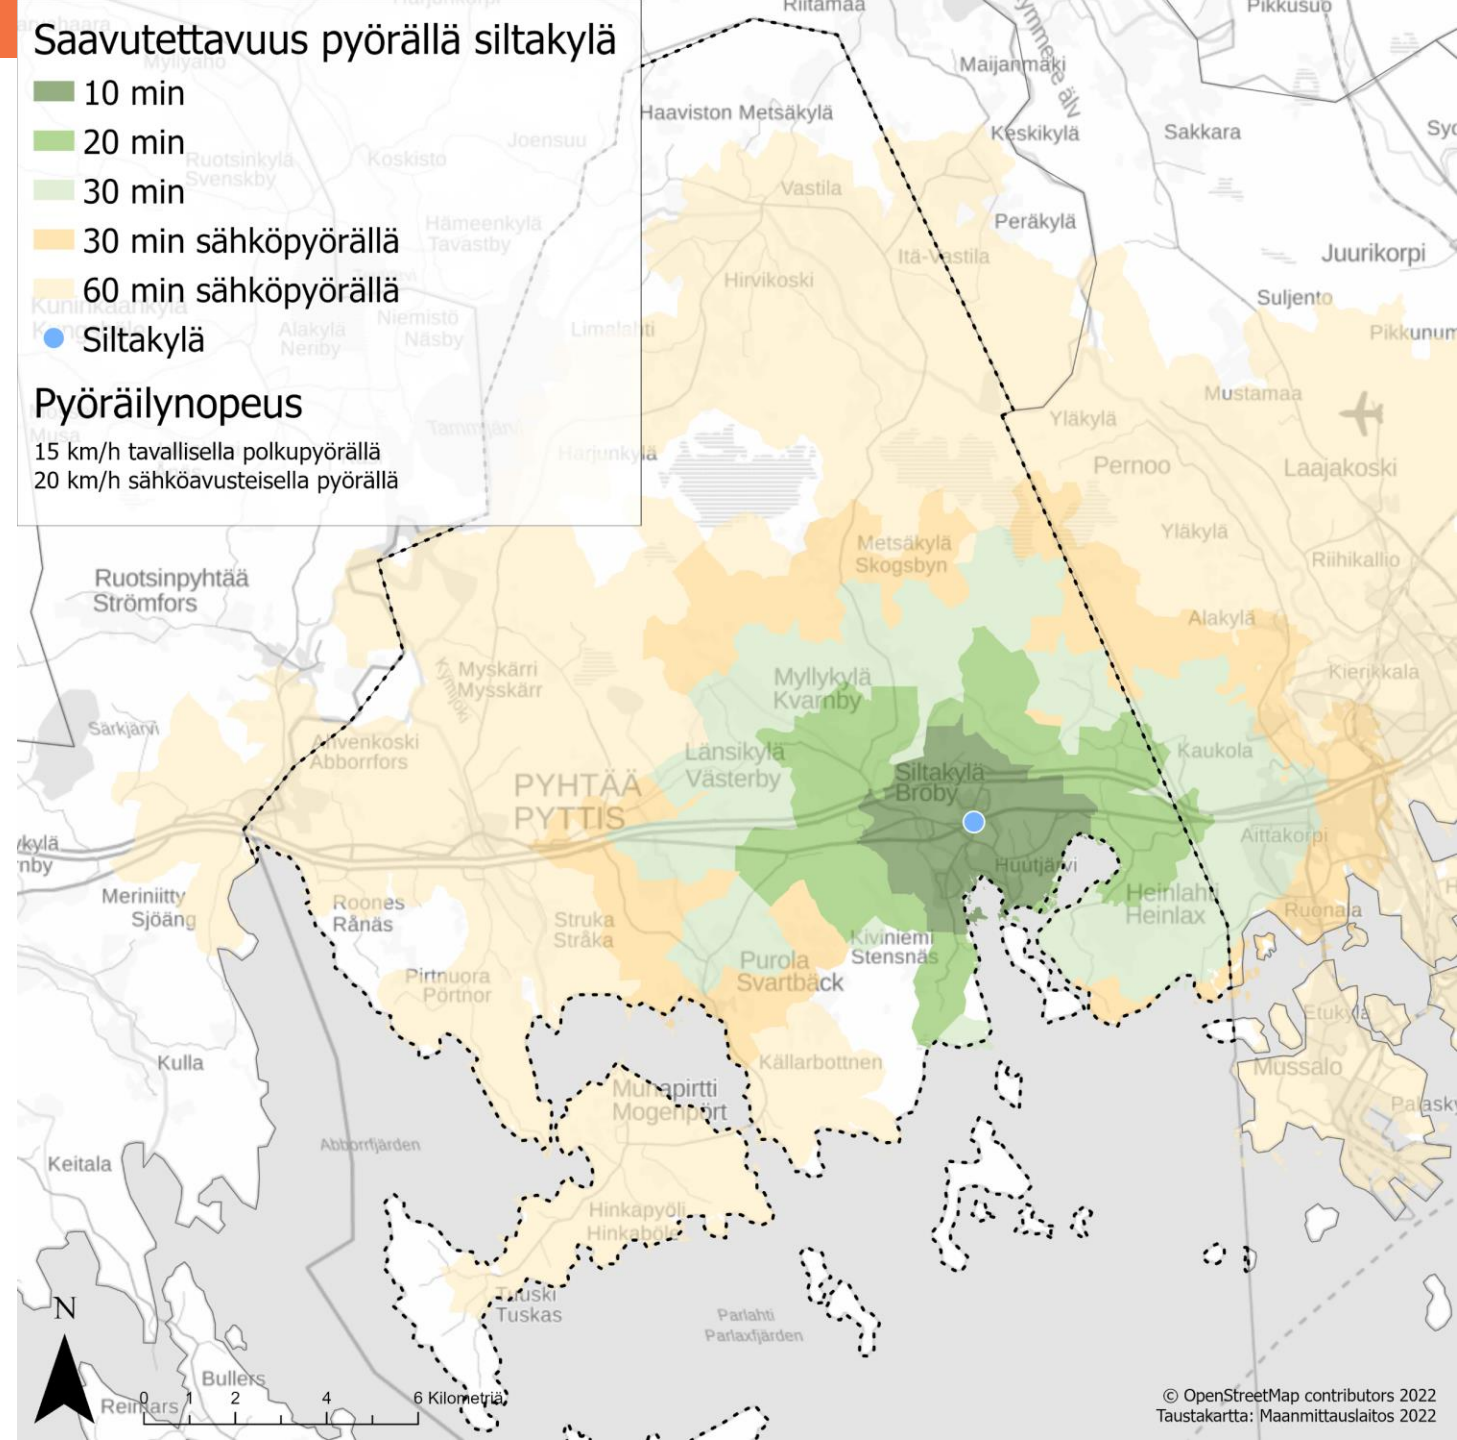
Saavutettavuus pyörällä siltakylä
10 min
20 min
30 min
30 min sähköpyörällä
60 min sähköpyörällä
Siltakylä

Pyöräilynopeus
15 km/h tavallisella polkupyörällä
20 km/h sähköavusteisella pyörällä

Riitamaa
Pikkusuo
Maijanmäki
Kymijoki
Haaviston Metsäkylä
Keskikylä
Sakkara
Syc
Myllyaho
Ruotsinkylä
Svenskby
Koskisto
Joensuu
Vastila
Peräkylä
Hämeenkylä
Tavastby
Hirvikoski
Itä-Vastila
Juurikorpi
Suljento
Kuninkaankylä
Alakylä
Neriby
Niemistö
Näsby
Limalahti
Pikkunum
Mustamaa
Yläkylä
Tammijärvi
Harjunkylä
Pernoo
Laajakoski
Yläkylä
Metsäkylä
Skogsbyn
Riihikallio
Ruotsinpyhtää
Strömfors
Alakylä
Myskärri
Mysskärr
Kymijoki
Kierikkala
Myllykylä
Kvarnby
Särkijärvi
Ahvenkoski
Abborrfors
Länsikylä
Västerby
Siltakylä
Broby
Kaukola
PYHTÄÄ
PYTTIS
Aittakorpi
kylä
nby
Huutjärvi
Meriniitty
Sjöäng
Roones
Rånäs
Heinlahti
Heinlax
Ruonala
Struka
Stråka
Kiviniemi
Stensnäs
Purola
Svartbäck
Pirttnuora
Portnor
Etukylä
Kulla
Källarbottnen
Mussalo
Munapirtti
Mogenpört
Palasky
Abborrfjärden
Keitala
Hinkapyöli
Hinkaböle
Tuuski
Tuskas
Parlahti
Parlaxfjärden
N
Bullers
Reimars
0 1 2 4 6 Kilometriä
© OpenStreetMap contributors 2022
Taustakartta: Maanmittauslaitos 2022